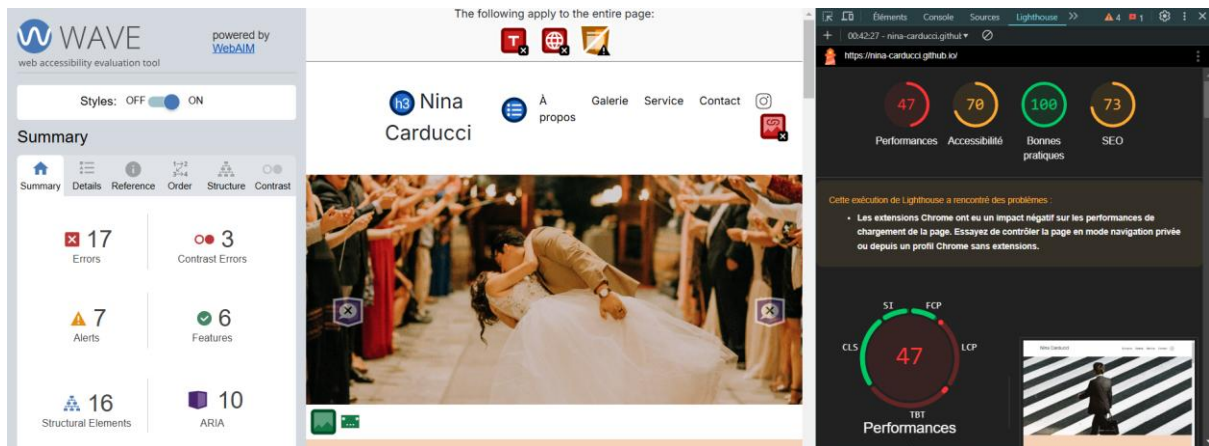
WAVE
web accessibility evaluation tool
powered by WebAIM

Styles: OFF ON

Summary

Summary Details Reference Order Structure Contrast

17 Errors
3 Contrast Errors
7 Alerts
6 Features
16 Structural Elements
10 ARIA

The following apply to the entire page:

h3 Nina Carducci
À propos Galerie Service Contact

Éléments Console Sources Lighthouse >> ▲4 1

00:42:27 - nina-carducci.github.▾
https://nina-carducci.github.io/

47 Performances
70 Accessibilité
100 Bonnes pratiques
73 SEO

Cette exécution de Lighthouse a rencontré des problèmes :
• Les extensions Chrome ont eu un impact négatif sur les performances de chargement de la page. Essayez de contrôler la page en mode navigation privée ou depuis un profil Chrome sans extensions.

SI FCP
CLS 47 LCP
TBT
Performances

Nina Carducci